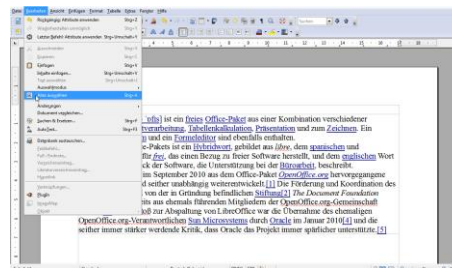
Datei Bearbeiten Ansicht Einfügen Format Tabelle Extras Fenster Hilfe

Rückgängig: Attribute anwenden Strg+Z
Wiederherstellen: unmöglich Strg+Y
Letzter Befehl: Attribute anwenden Strg+Umschalt+Y
Ausschneiden Strg+X
Kopieren Strg+C
Einfügen Strg+V
Inhalte einfügen... Strg+Umschalt+V
Text auswählen
Auswahlmodus
Alles auswählen Strg+A
Änderungen
Dokument vergleichen...
Suchen & Ersetzen... Strg+H
AutoText... Strg+F3
Datenbank austauschen...
Feldbefehl...
Fuß-/Endnote...
Verzeichniseintrag...
Literaturverzeichniseintrag...
Hyperlink
Verknüpfungen...
Plug-in
ImageMap
Objekt

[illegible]ffs] ist ein freies Office-Paket aus einer Kombination verschiedener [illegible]verarbeitung, Tabellenkalkulation, Präsentation und zum Zeichnen. Ein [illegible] und ein Formeleditor sind ebenfalls enthalten. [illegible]e-Paket ist ein Hybridwort, gebildet aus libre, dem spanischen und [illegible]ür frei, das einen Bezug zu freier Software herstellt, und dem englischen Wort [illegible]ck der Software, die Unterstützung bei der Büroarbeit, beschreibt. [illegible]im September 2010 aus dem Office-Paket OpenOffice.org hervorgegangene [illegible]d seither unabhängig weiterentwickelt.[1] Die Förderung und Koordination des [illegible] von der in Gründung befindlichen Stiftung[2] The Document Foundation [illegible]its aus ehemals führenden Mitgliedern der OpenOffice.org-Gemeinschaft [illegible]ß zur Abspaltung von LibreOffice war die Übernahme des ehemaligen OpenOffice.org-Verantwortlichen Sun Microsystems durch Oracle im Januar 2010[4] und die seither immer stärker werdende Kritik, dass Oracle das Projekt immer spärlicher unterstützte.[5]